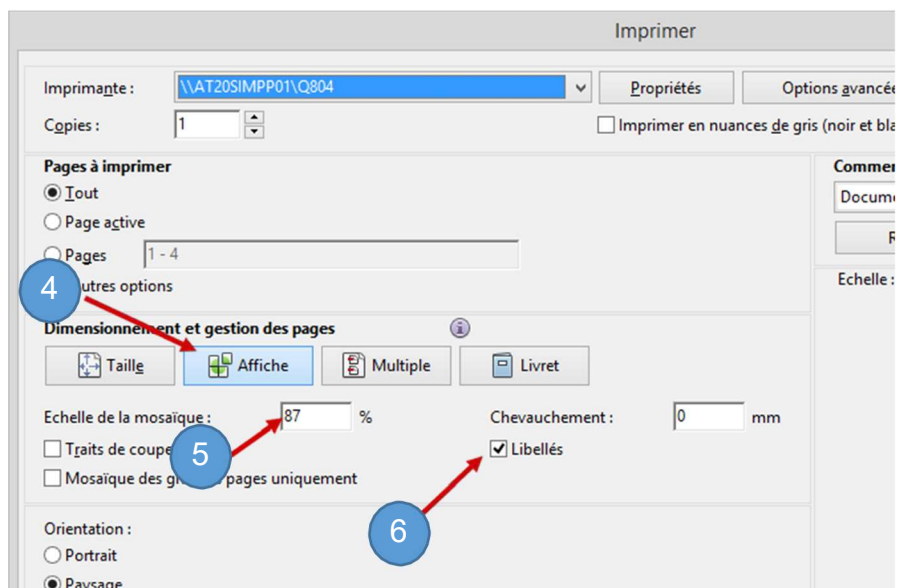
Imprimer

Imprimante : \\AT20SIMPP01\Q804
Propriétés
Options avancé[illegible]
Copies : 1
Imprimer en nuances de gris (noir et bla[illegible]

Pages à imprimer
Tout
Page active
Pages 1 - 4
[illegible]utres options

4

Dimensionnement et gestion des pages
Taille
Affiche
Multiple
Livret

Echelle de la mosaïque : 87 %
Chevauchement : 0 mm
Traits de coupe
5
Libellés
Mosaïque des gr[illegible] pages uniquement

6

Orientation :
Portrait
Paysage

Commen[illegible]
Docume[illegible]
R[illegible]
Echelle :